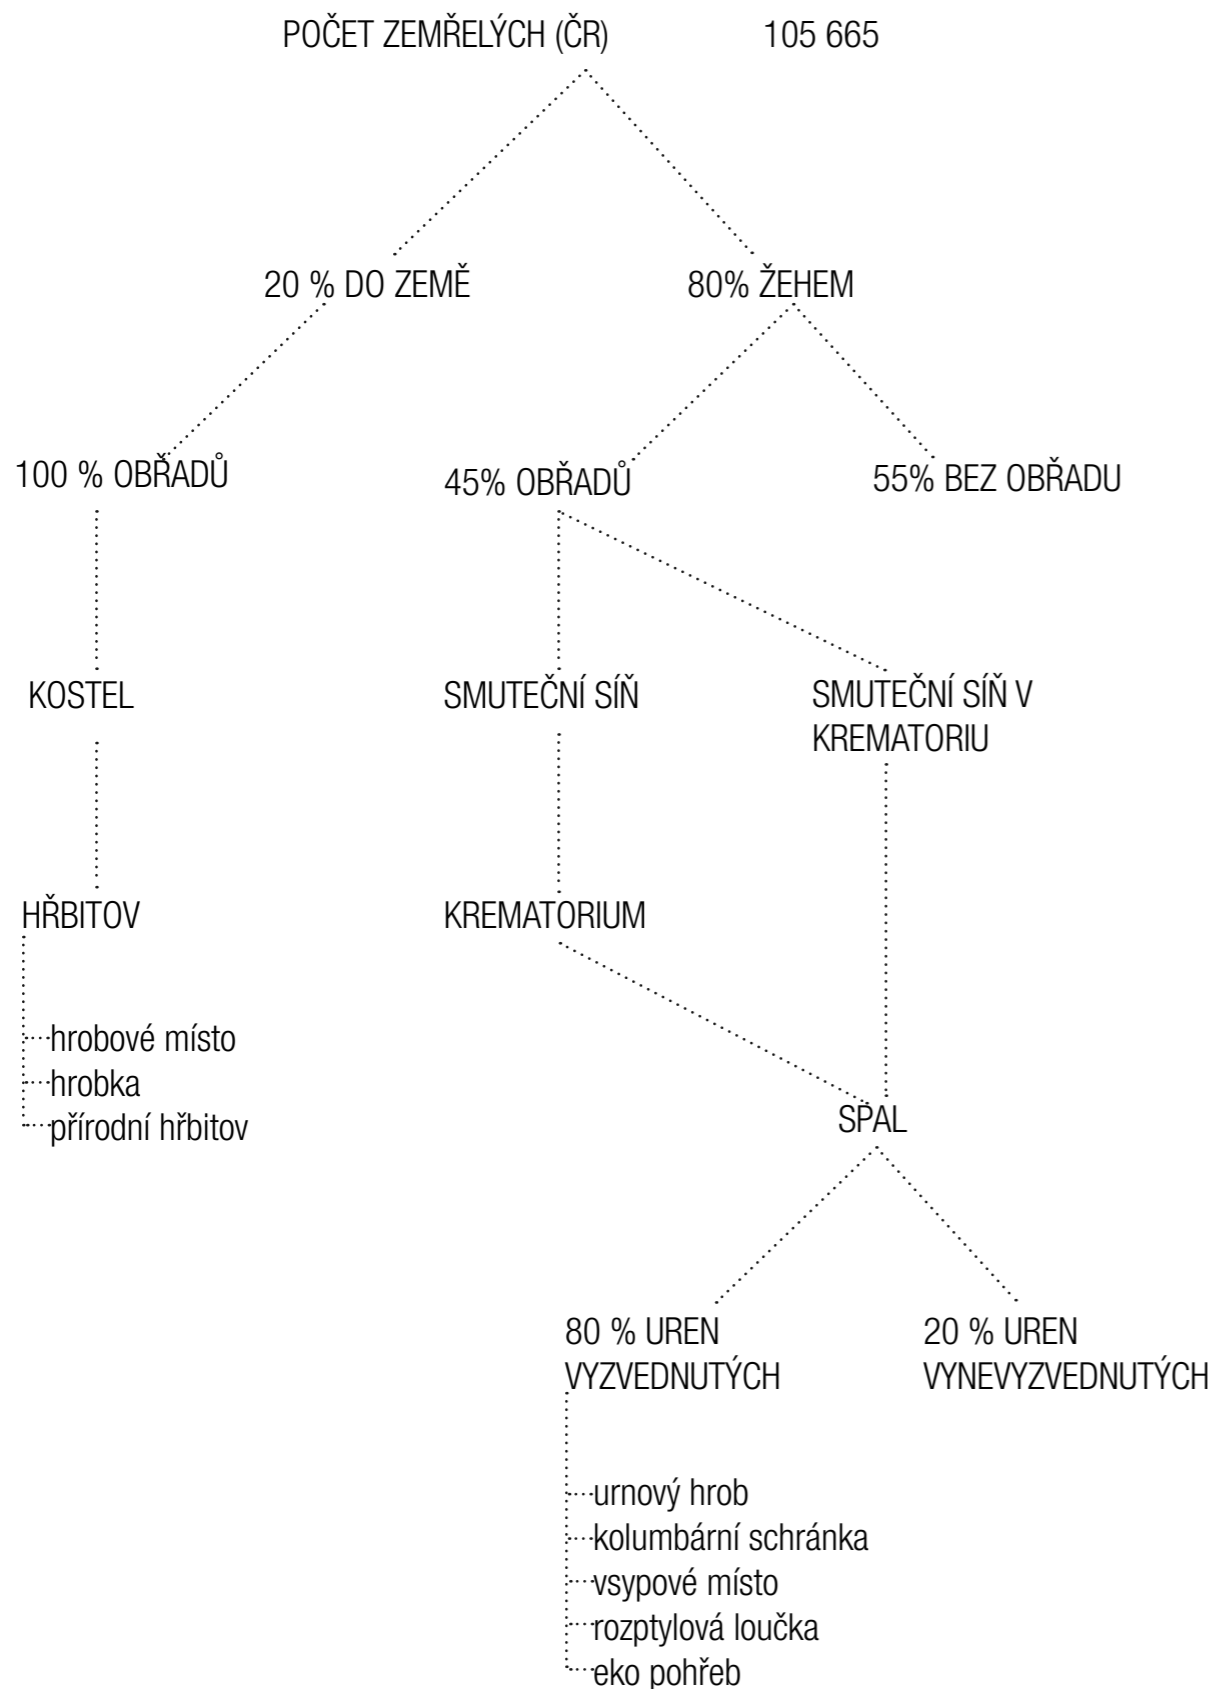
POČET ZEMŘELÝCH (ČR) 105 665

20 % DO ZEMĚ

80% ŽEHEM

100 % OBŘADŮ

45% OBŘADŮ

55% BEZ OBŘADU

KOSTEL

SMUTEČNÍ SÍŇ

SMUTEČNÍ SÍŇ V KREMATORIU

HŘBITOV

KREMATORIUM

hrobové místo
hrobka
přírodní hřbitov

SPAL

80 % UREN VYZVEDNUTÝCH

20 % UREN VYNEVYZVEDNUTÝCH

urnový hrob
kolumbární schránka
vsypové místo
rozptylová loučka
eko pohřeb